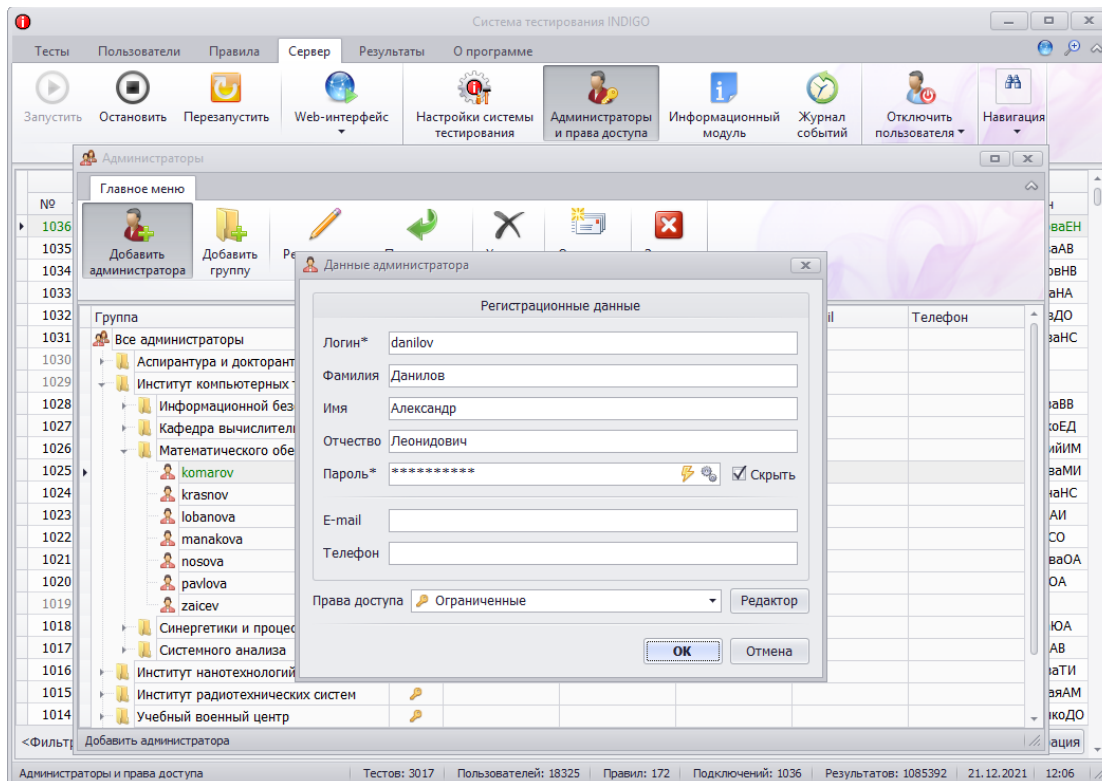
Система тестирования INDIGO

Тесты Пользователи Правила Сервер Результаты О программе

Запустить Остановить Перезапустить Web-интерфейс Настройки системы тестирования Администраторы и права доступа Информационный модуль Журнал событий Отключить пользователя Навигация

Администраторы

Главное меню

Добавить администратора Добавить группу

Группа

Все администраторы
Аспирантура и докторант
Институт компьютерных т
Информационной без
Кафедра вычислител
Математического обе
komarov
krasnov
lobanova
manakova
nosova
pavlova
zaicev
Синергетики и процес
Системного анализа
Институт нанотехнологий
Институт радиотехнических систем
Учебный военный центр

Телефон

Добавить администратора

| № | |
|---|---|
| 1036 | ваЕН |
| 1035 | аАВ |
| 1034 | овНВ |
| 1033 | аНА |
| 1032 | аДО |
| 1031 | заНС |
| 1030 | |
| 1029 | |
| 1028 | заВВ |
| 1027 | коЕД |
| 1026 | ийИМ |
| 1025 | еаМИ |
| 1024 | наНС |
| 1023 | АИ |
| 1022 | СО |
| 1021 | ваОА |
| 1020 | ОА |
| 1019 | |
| 1018 | ЮА |
| 1017 | АВ |
| 1016 | аТИ |
| 1015 | аяАМ |
| 1014 | якоДО |

<Фильтр

Данные администратора

Регистрационные данные

Логин* danilov
Фамилия Данилов
Имя Александр
Отчество Леонидович
Пароль* ********** Скрыть
E-mail
Телефон

Права доступа Ограниченные Редактор

OK Отмена

Администраторы и права доступа | Тестов: 3017 | Пользователей: 18325 | Правил: 172 | Подключений: 1036 | Результатов: 1085392 | 21.12.2021 | 12:06